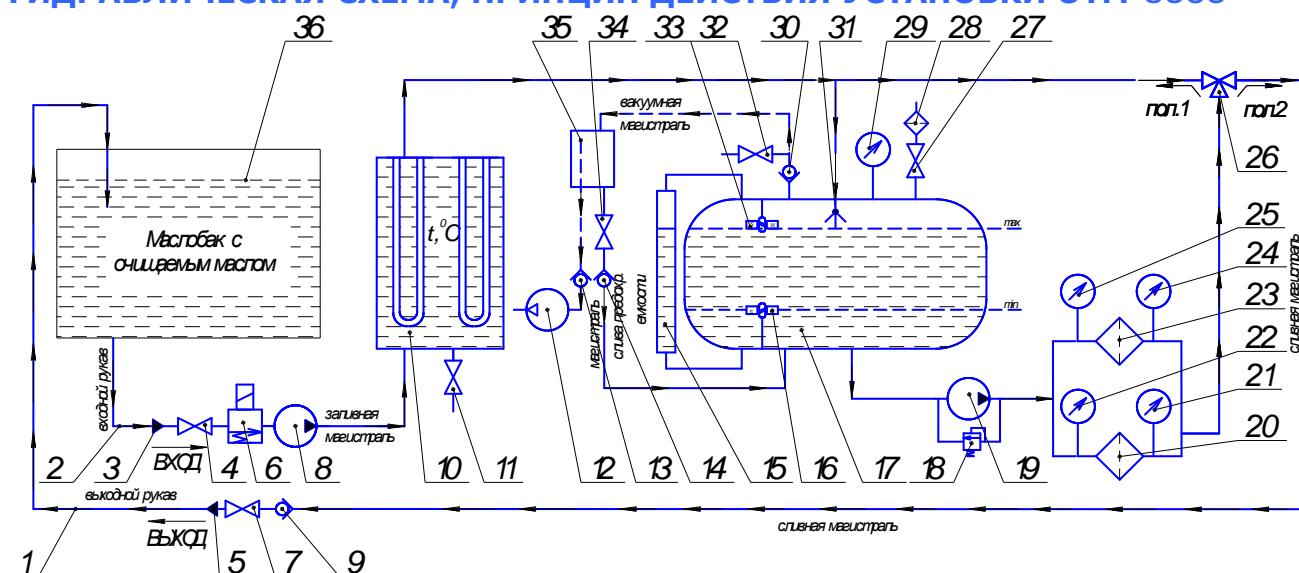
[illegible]

36 35 34 33 32 30 31 29 28 27

вакуумная магистраль

пол.1 пол2

26

Маслобак с очищаемым маслом

$t,^0C$

max

min

25

24

23

сливная магистраль

22

21

20

входной рукав

магистраль

слива пробоотб.

емкости

заливная магистраль

ВХОД

2 3 4 6 8 10 11 12 13 14 15 16 17 18 19

выходной рукав

ВЫХОД

сливная магистраль

1 5 7 9